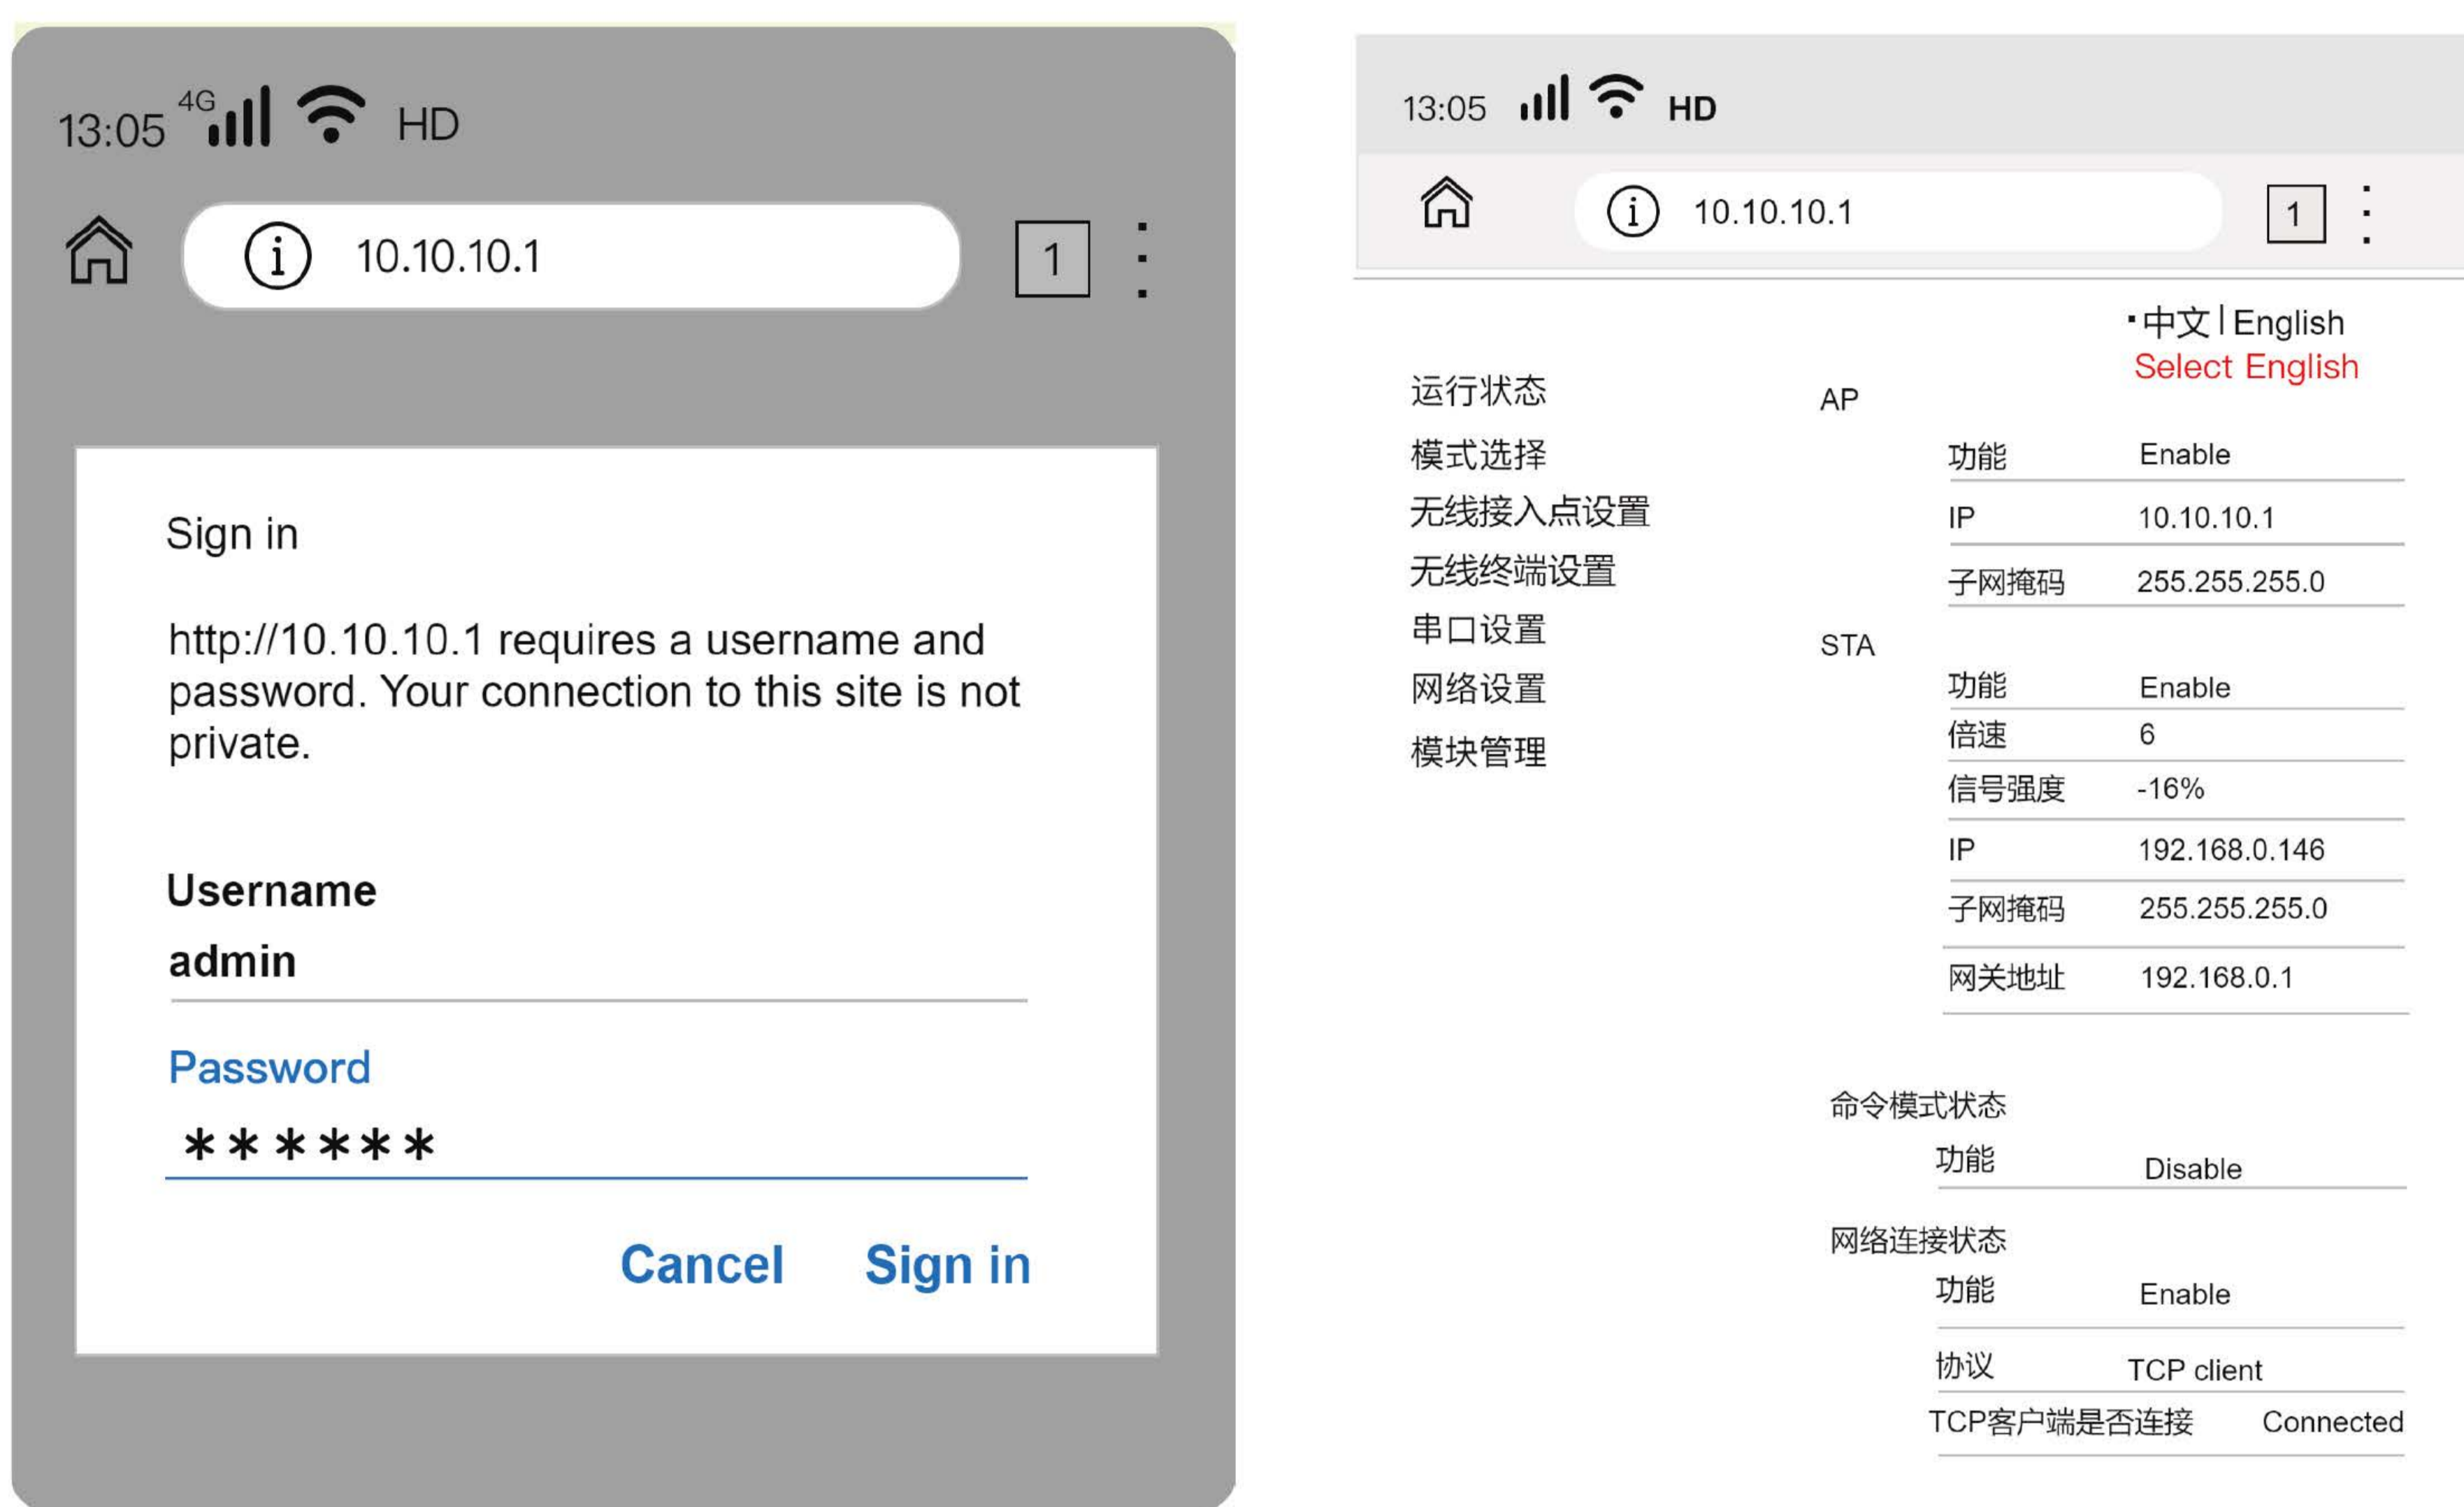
13:05 4G HD

10.10.10.1

1

Sign in

http://10.10.10.1 requires a username and password. Your connection to this site is not private.

Username

admin

Password

******

Cancel Sign in

13:05 HD

10.10.10.1

1

·中文 | English
Select English

运行状态
模式选择
无线接入点设置
无线终端设置
串口设置
网络设置
模块管理

AP

| | |
|---|---|
| 功能 | Enable |
| IP | 10.10.10.1 |
| 子网掩码 | 255.255.255.0 |

STA

| | |
|---|---|
| 功能 | Enable |
| 倍速 | 6 |
| 信号强度 | -16% |
| IP | 192.168.0.146 |
| 子网掩码 | 255.255.255.0 |
| 网关地址 | 192.168.0.1 |

命令模式状态

| | |
|---|---|
| 功能 | Disable |

网络连接状态

| | |
|---|---|
| 功能 | Enable |
| 协议 | TCP client |
| TCP客户端是否连接 | Connected |